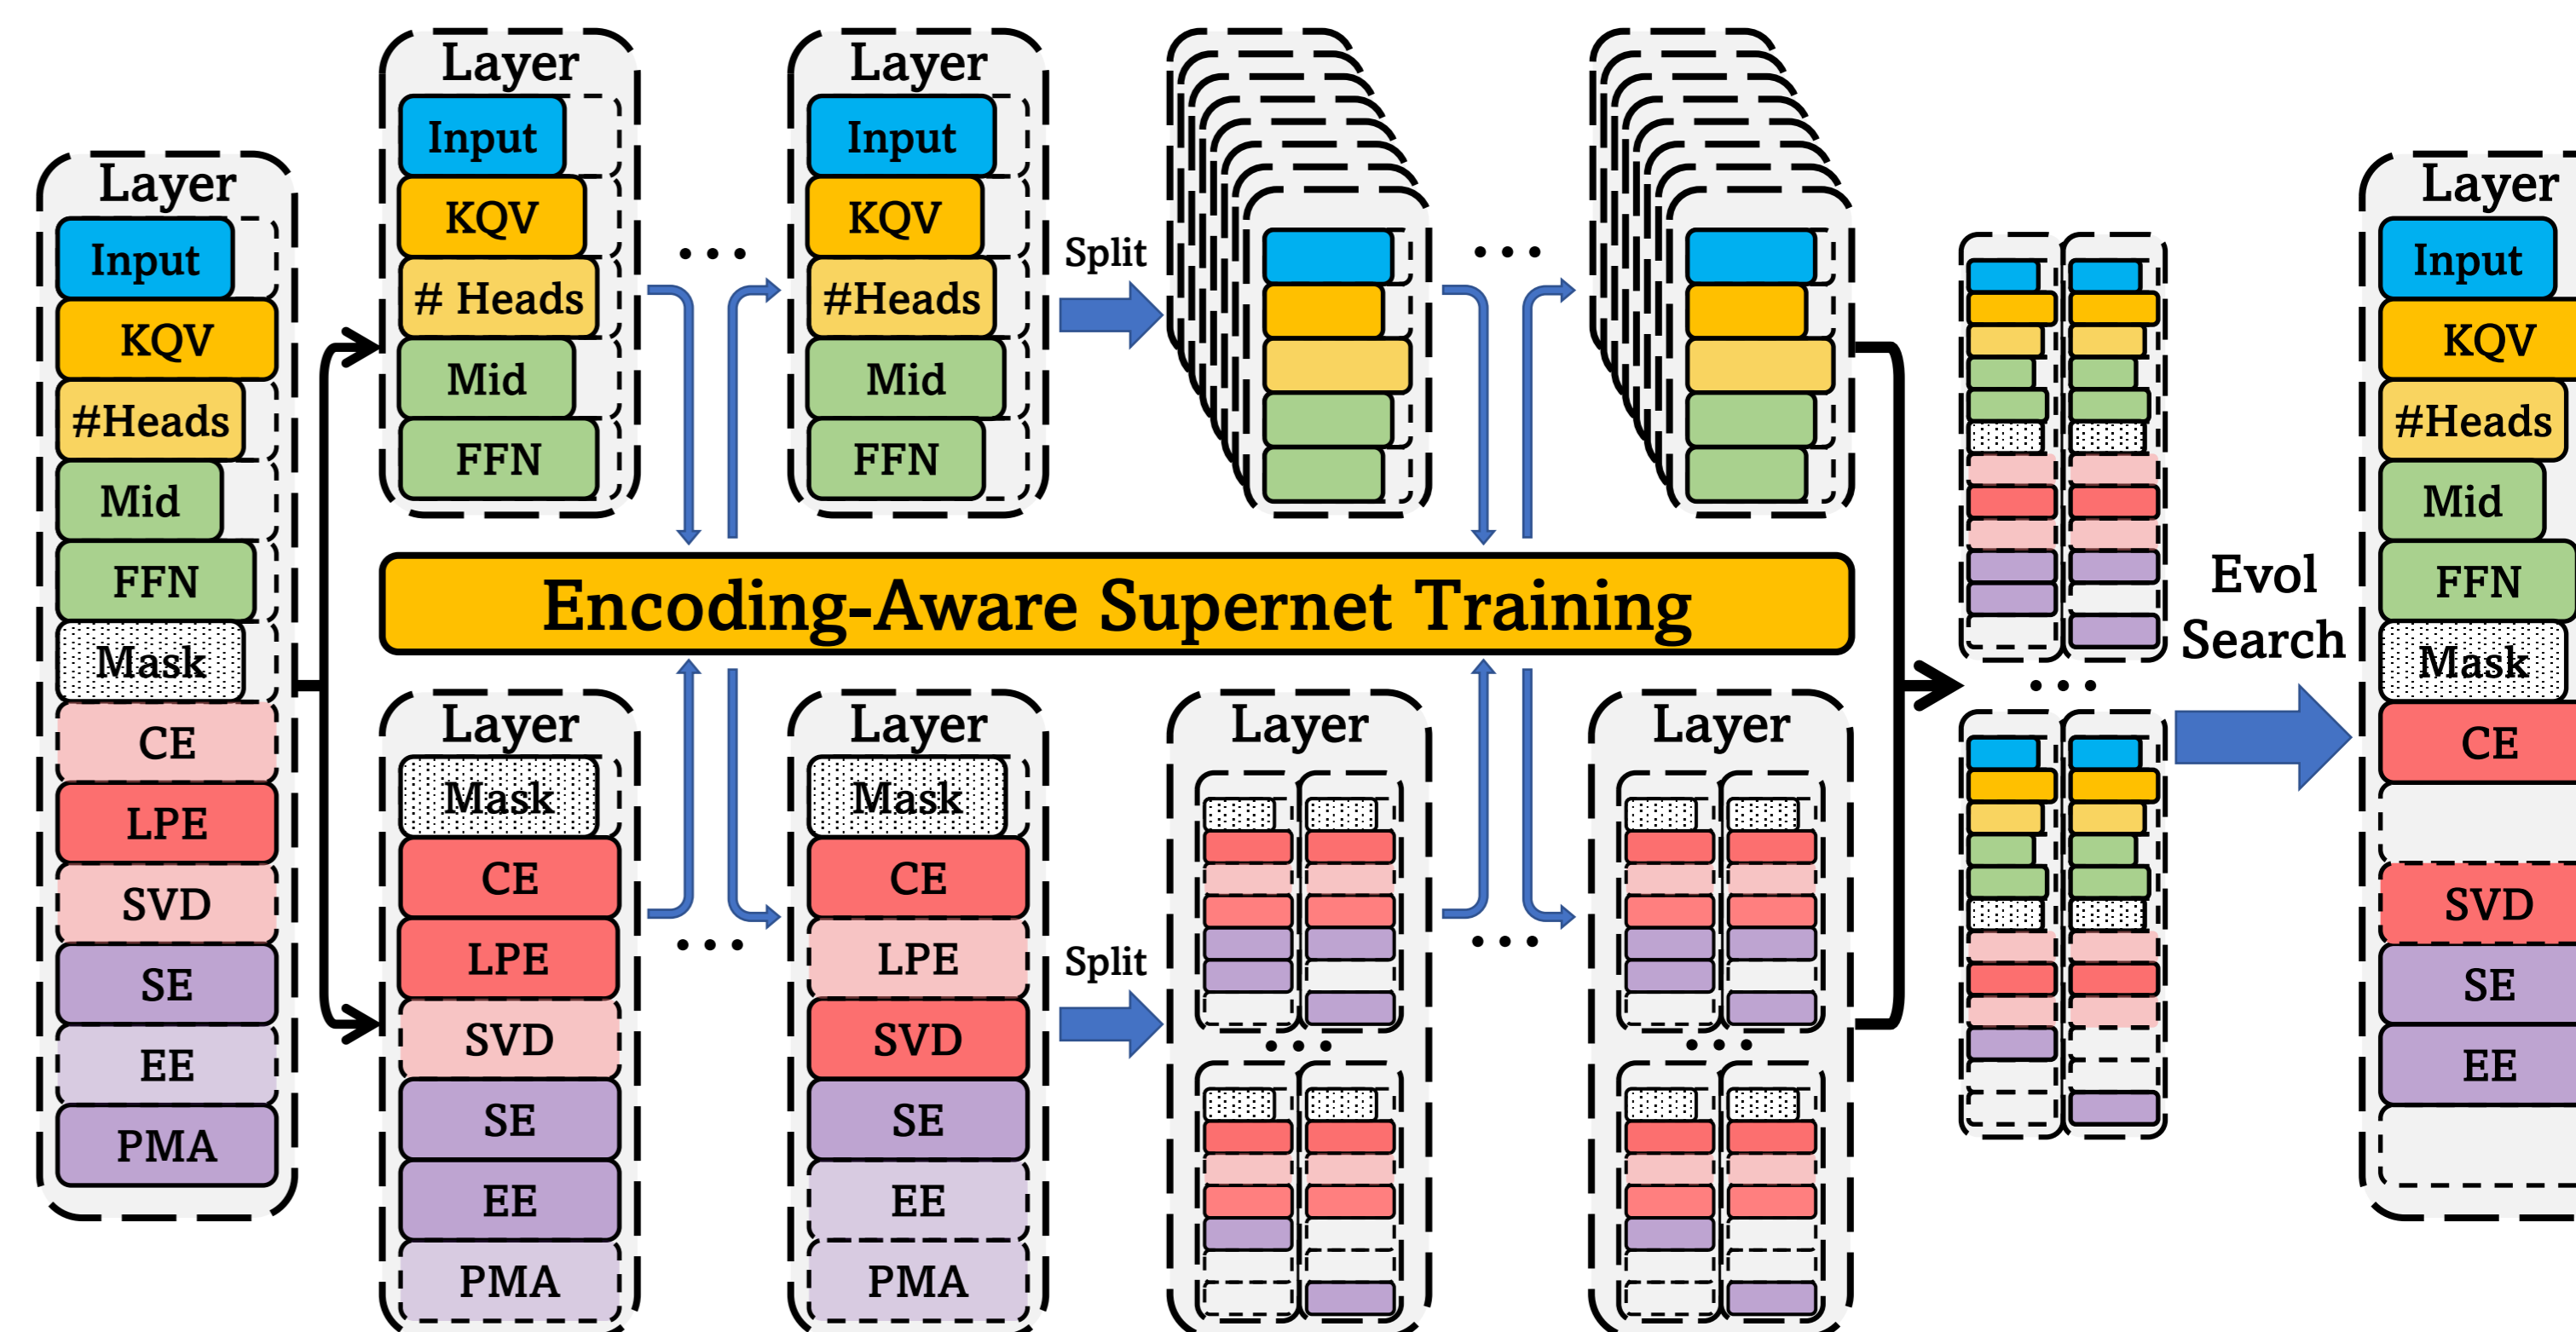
Layer
Input
KQV
#Heads
Mid
FFN
Mask
CE
LPE
SVD
SE
EE
PMA

Layer
Input
KQV
# Heads
Mid
FFN

...

Layer
Input
KQV
#Heads
Mid
FFN

Split

...

Encoding-Aware Supernet Training

Layer
Mask
CE
LPE
SVD
SE
EE
PMA

...

Layer
Mask
CE
LPE
SVD
SE
EE
PMA

Split

Layer

...

Layer

...

...

Evol Search

Layer
Input
KQV
#Heads
Mid
FFN
Mask
CE
SVD
SE
EE